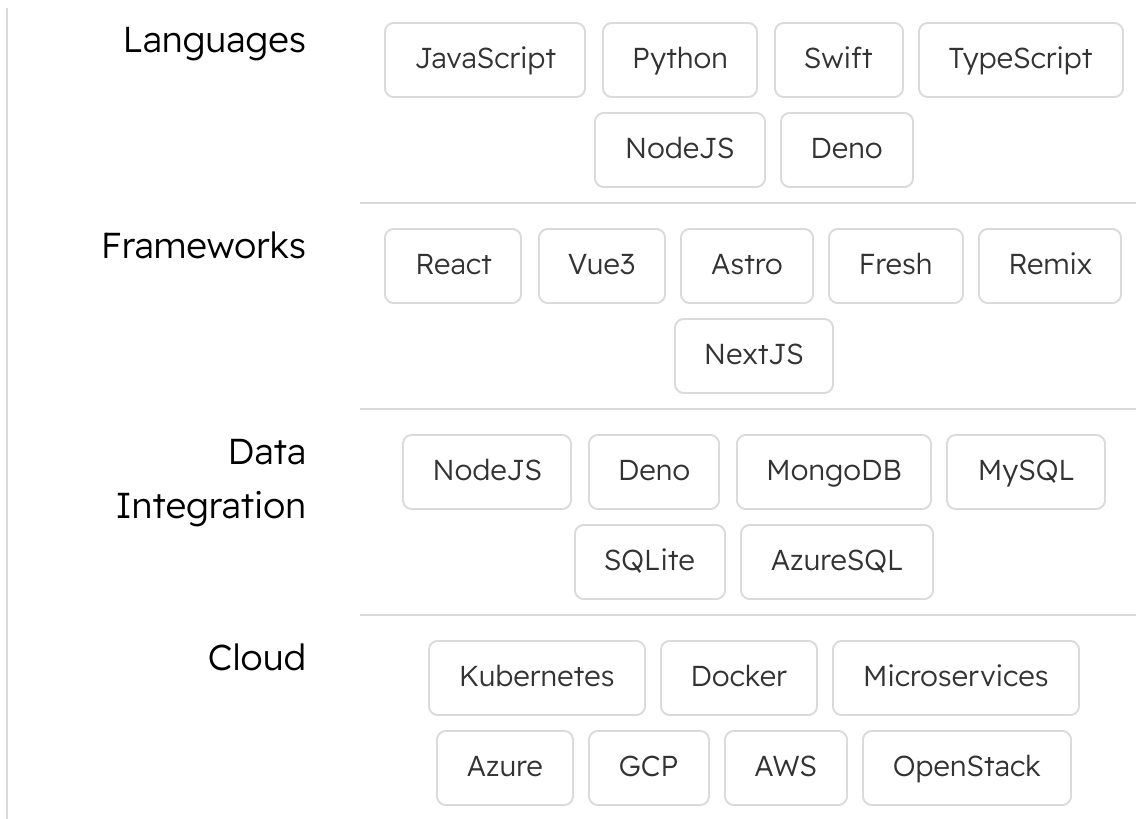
Languages
JavaScript
Python
Swift
TypeScript
NodeJS
Deno

Frameworks
React
Vue3
Astro
Fresh
Remix
NextJS

Data Integration
NodeJS
Deno
MongoDB
MySQL
SQLite
AzureSQL

Cloud
Kubernetes
Docker
Microservices
Azure
GCP
AWS
OpenStack